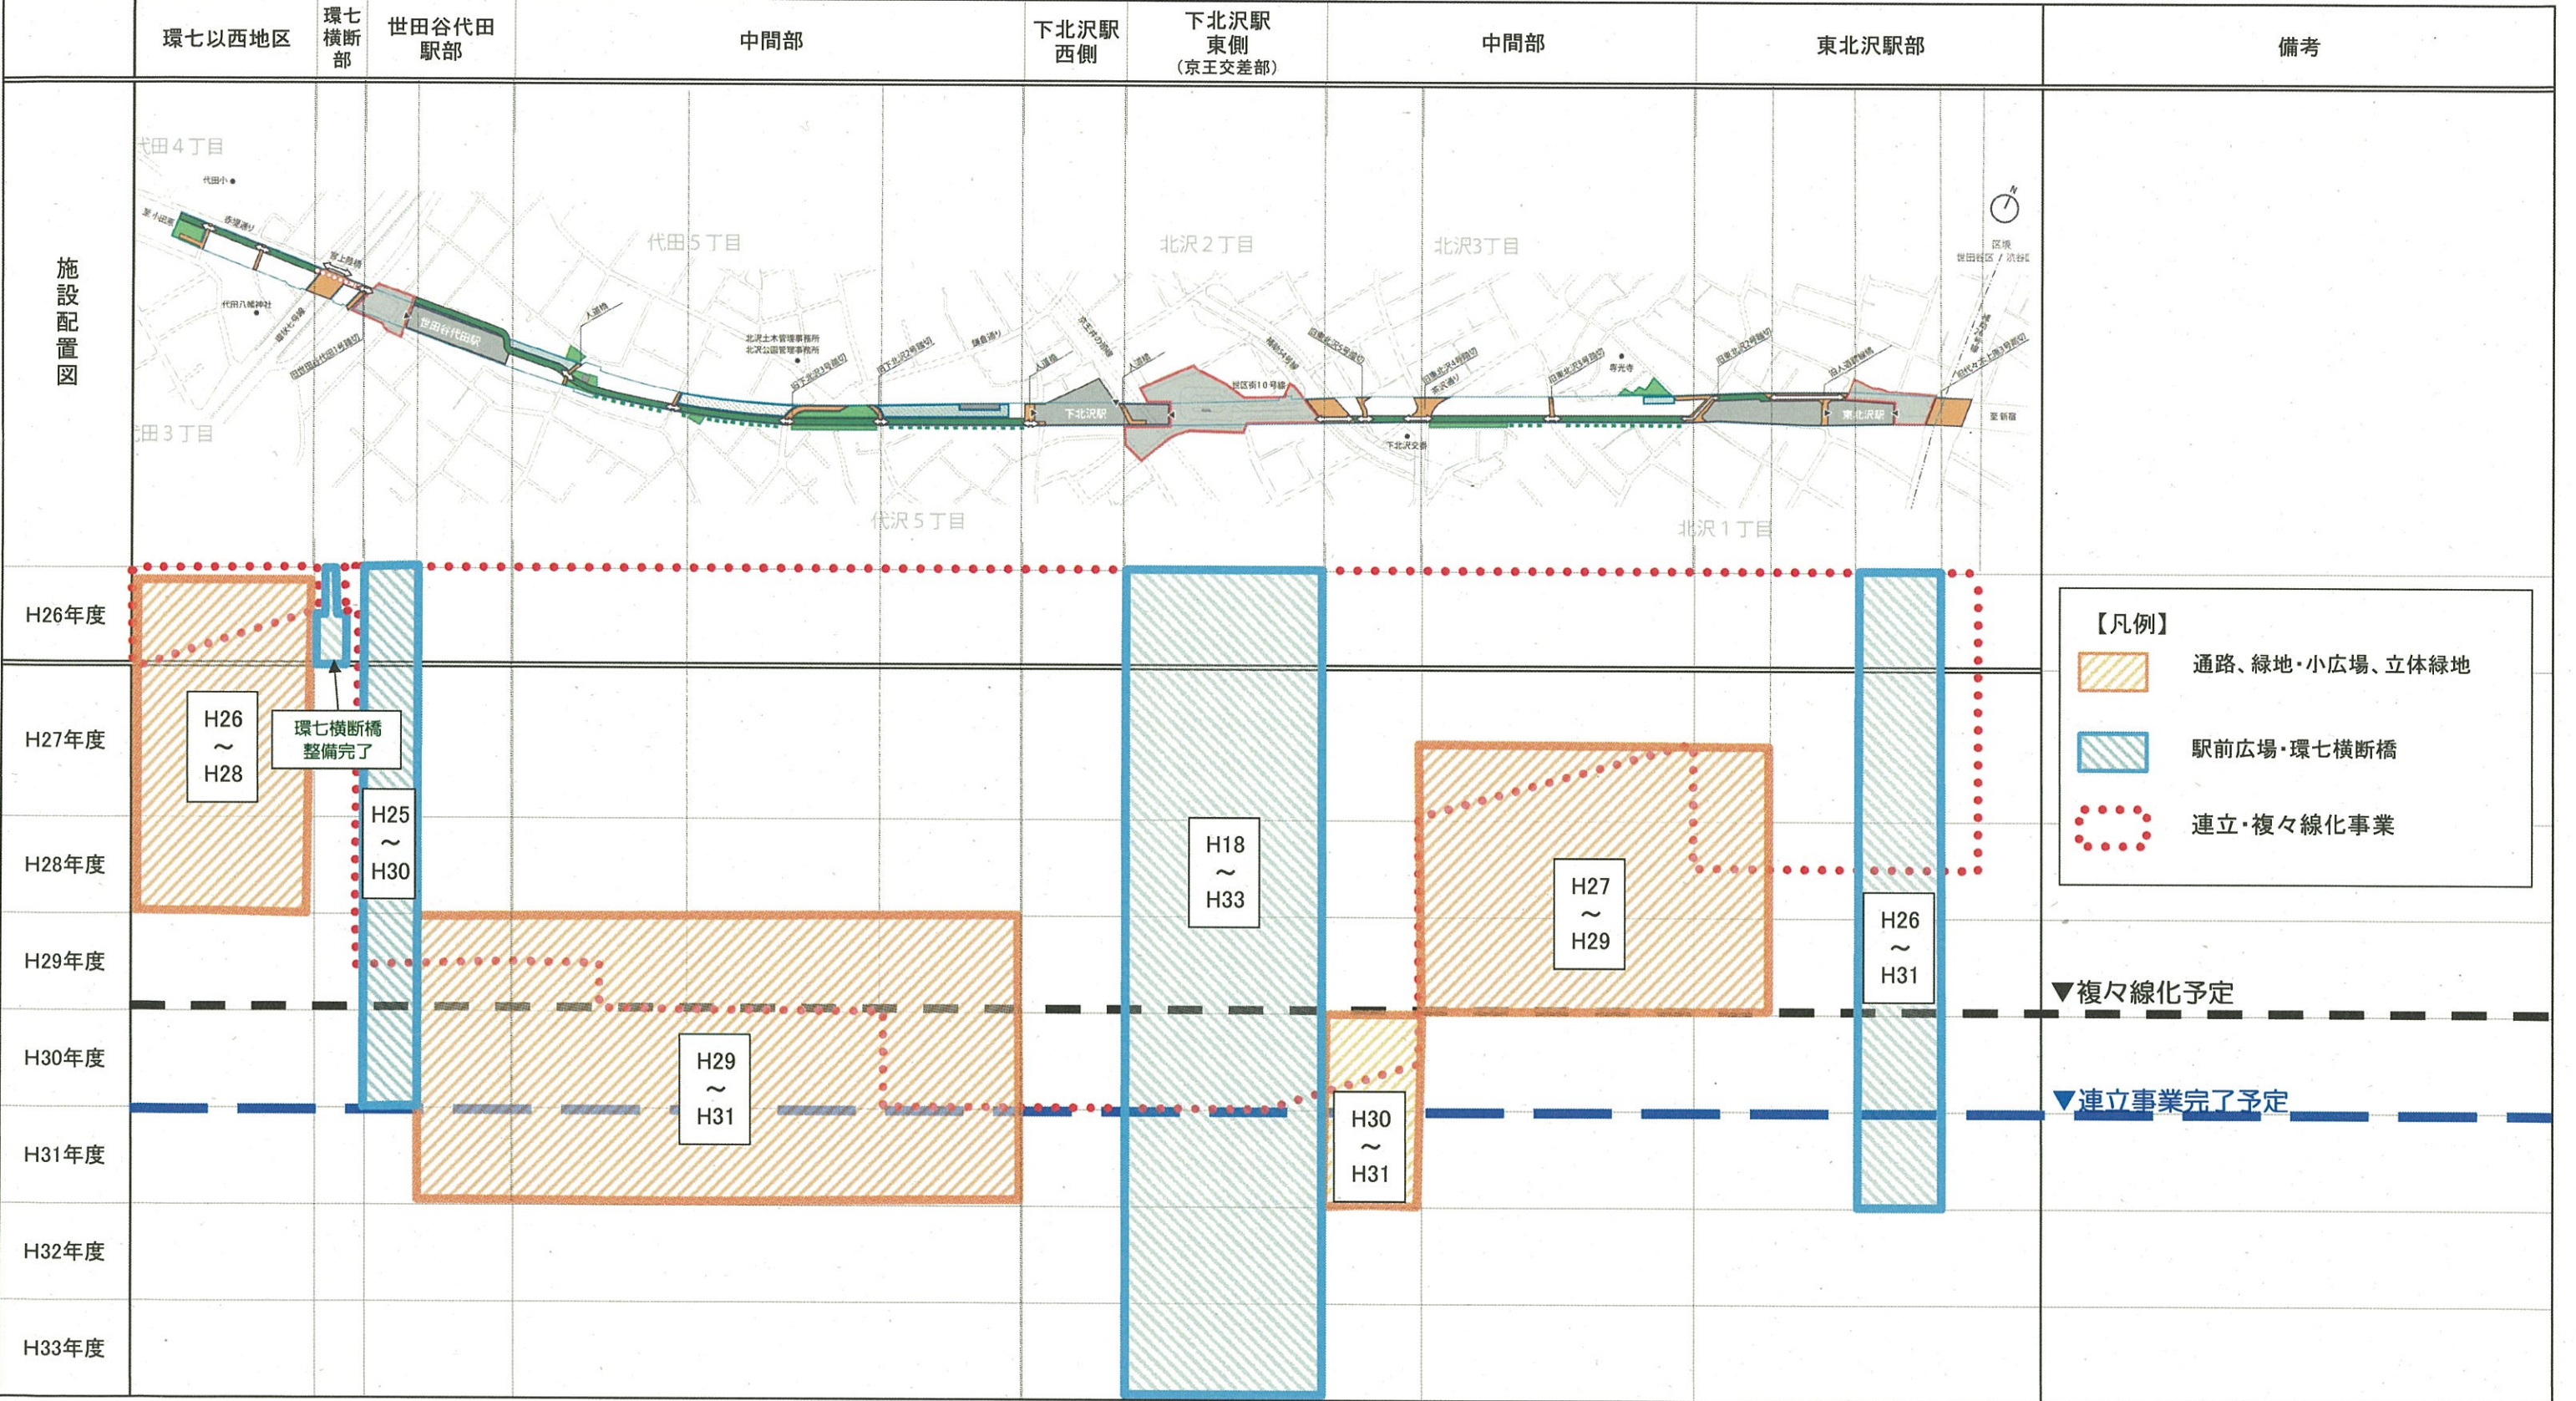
| | 環七以西地区 | 環七横断部 | 世田谷代田駅部 | 中間部 | 下北沢駅西側 | 下北沢駅東側（京王交差部） | 中間部 | 東北沢駅部 | 備考 |
|---|---|---|---|---|---|---|---|---|---|

施設配置図

代田４丁目
代田小
代田５丁目
北沢２丁目
北沢３丁目
代田３丁目
代沢５丁目
北沢１丁目
世田谷代田駅
下北沢駅
東北沢駅
区境 世田谷区／渋谷区
至新宿

H26年度
H27年度
H28年度
H29年度
H30年度
H31年度
H32年度
H33年度

H26
～
H28

環七横断橋
整備完了

H25
～
H30

H29
～
H31

H18
～
H33

H30
～
H31

H27
～
H29

H26
～
H31

【凡例】
通路、緑地・小広場、立体緑地
駅前広場・環七横断橋
連立・複々線化事業

▼複々線化予定
▼連立事業完了予定